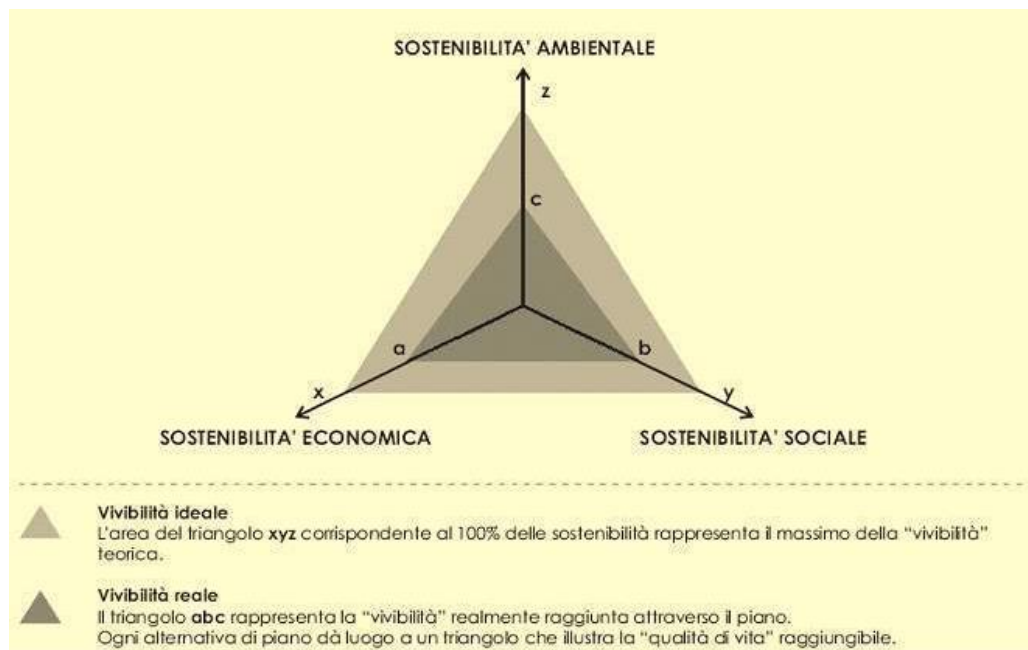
SOSTENIBILITA' AMBIENTALE

z

c

a

b

x

y

SOSTENIBILITA' ECONOMICA

SOSTENIBILITA' SOCIALE

Vivibilità ideale
L'area del triangolo **xyz** corrispondente al 100% delle sostenibilità rappresenta il massimo della "vivibilità" teorica.

Vivibilità reale
Il triangolo **abc** rappresenta la "vivibilità" realmente raggiunta attraverso il piano.
Ogni alternativa di piano dà luogo a un triangolo che illustra la "qualità di vita" raggiungibile.